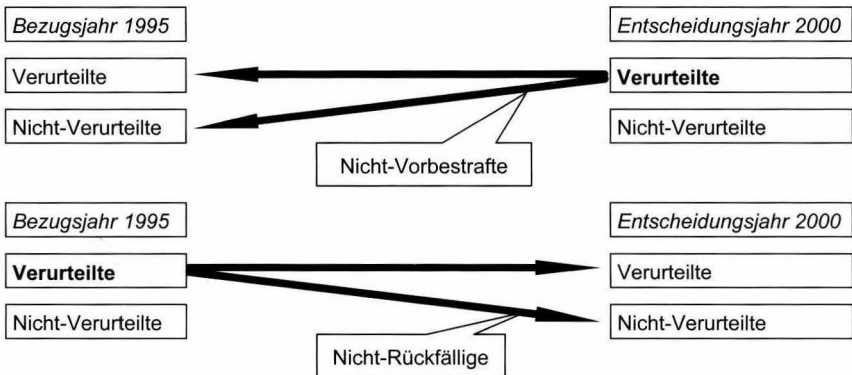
Bezugsjahr 1995

Entscheidungsjahr 2000

Verurteilte

**Verurteilte**

Nicht-Verurteilte

Nicht-Verurteilte

Nicht-Vorbestrafte

Bezugsjahr 1995

Entscheidungsjahr 2000

**Verurteilte**

Verurteilte

Nicht-Verurteilte

Nicht-Verurteilte

Nicht-Rückfällige